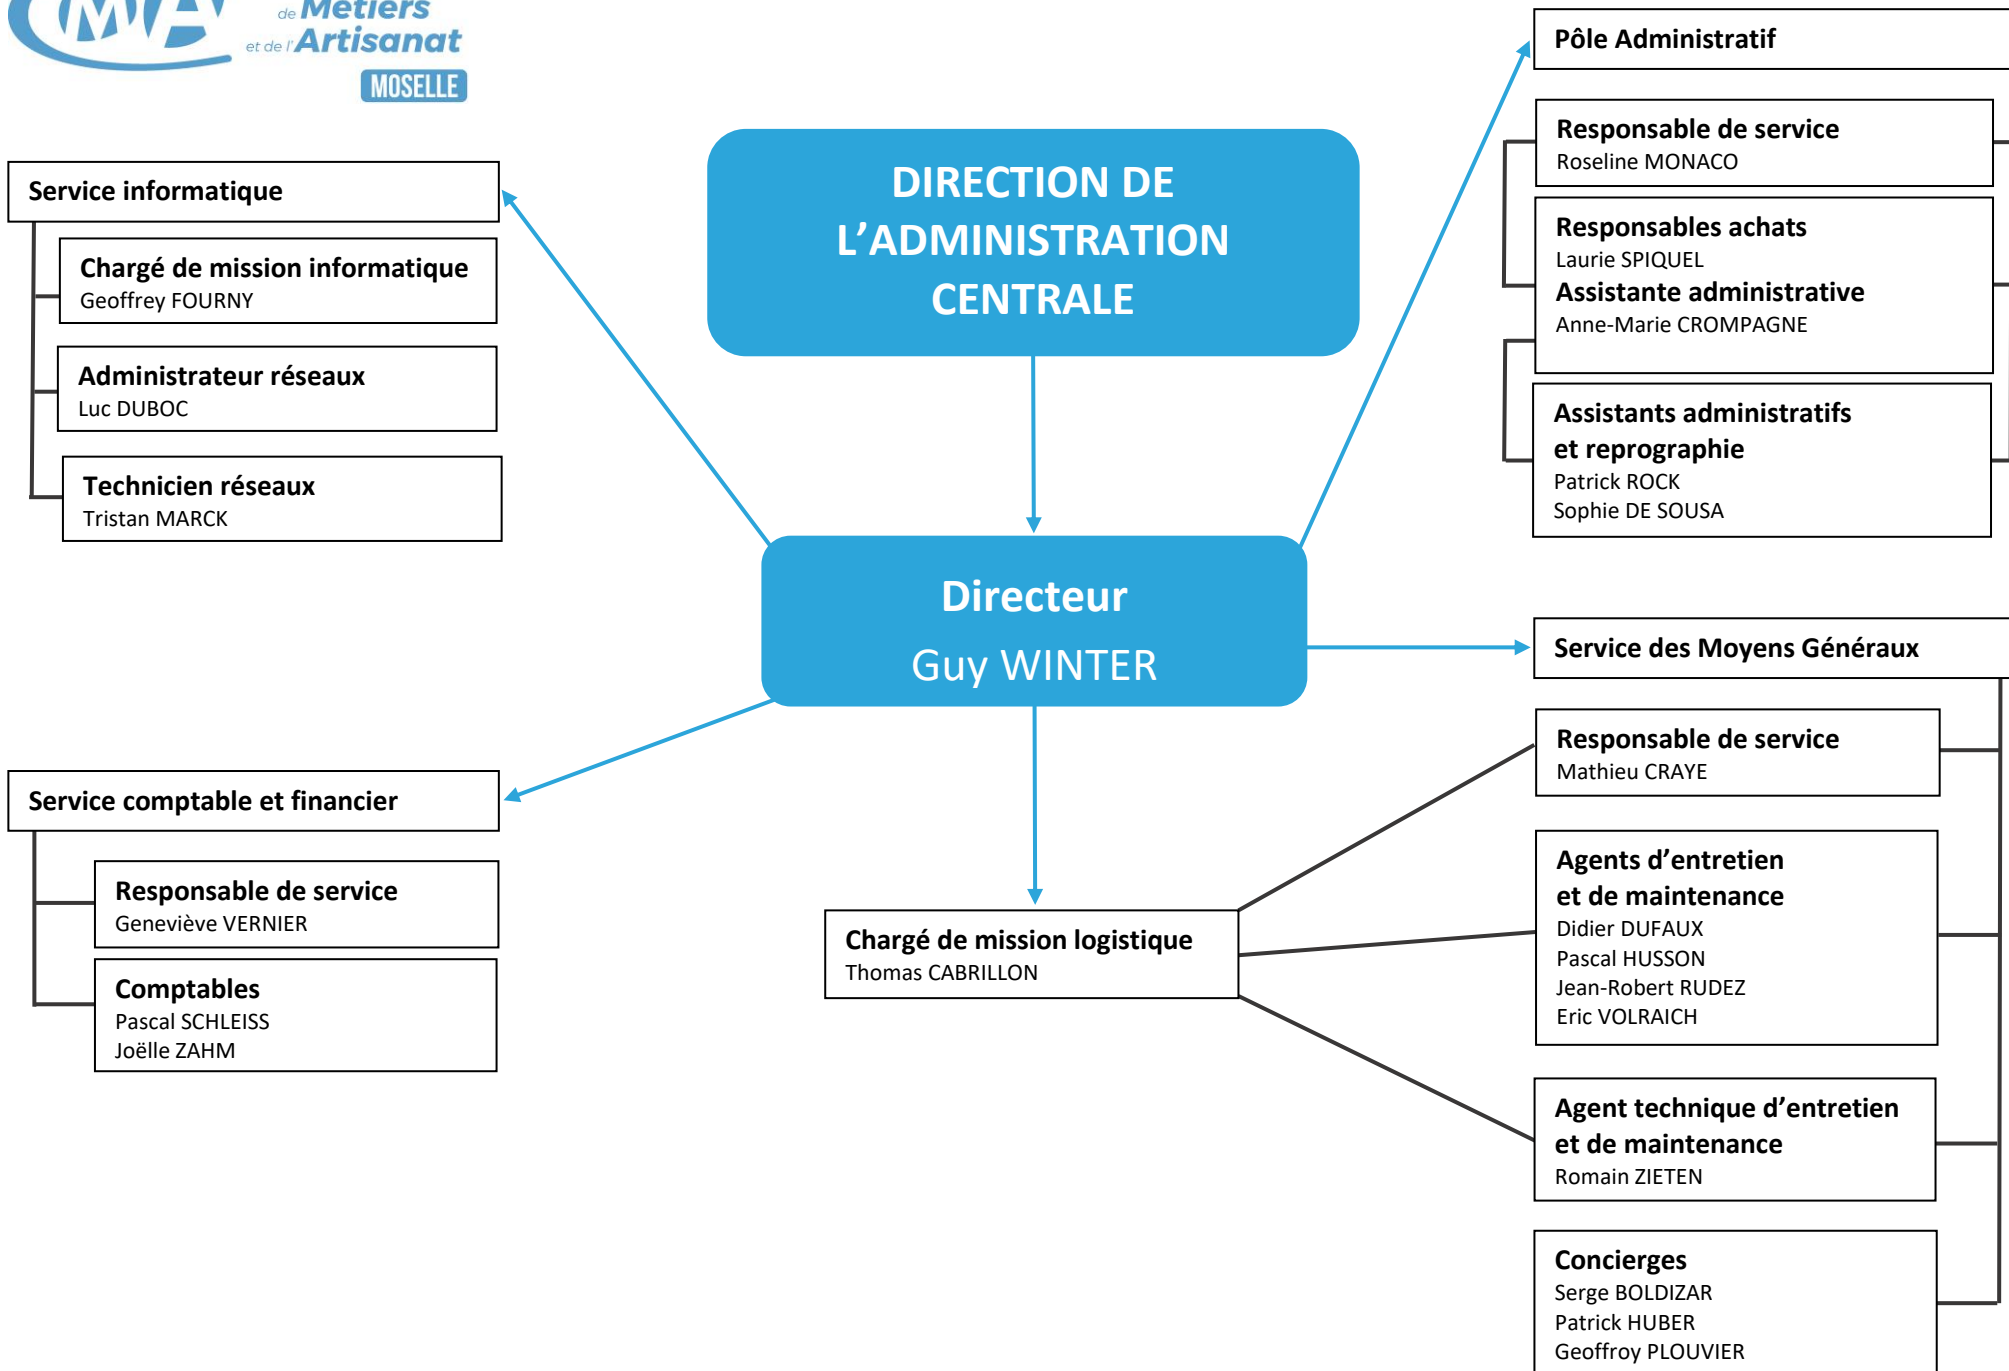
de Métiers
et de l'Artisanat
MOSELLE

DIRECTION DE L'ADMINISTRATION CENTRALE

Service informatique

Chargé de mission informatique
Geoffrey FOURNY

Administrateur réseaux
Luc DUBOC

Technicien réseaux
Tristan MARCK

Pôle Administratif

Responsable de service
Roseline MONACO

Responsables achats
Laurie SPIQUEL
Assistante administrative
Anne-Marie CROMPAGNE

Assistants administratifs et reprographie
Patrick ROCK
Sophie DE SOUSA

Directeur
Guy WINTER

Service des Moyens Généraux

Service comptable et financier

Responsable de service
Geneviève VERNIER

Comptables
Pascal SCHLEISS
Joëlle ZAHM

Chargé de mission logistique
Thomas CABRILLON

Responsable de service
Mathieu CRAYE

Agents d'entretien et de maintenance
Didier DUFAUX
Pascal HUSSON
Jean-Robert RUDEZ
Eric VOLRAICH

Agent technique d'entretien et de maintenance
Romain ZIETEN

Concierges
Serge BOLDIZAR
Patrick HUBER
Geoffroy PLOUVIER